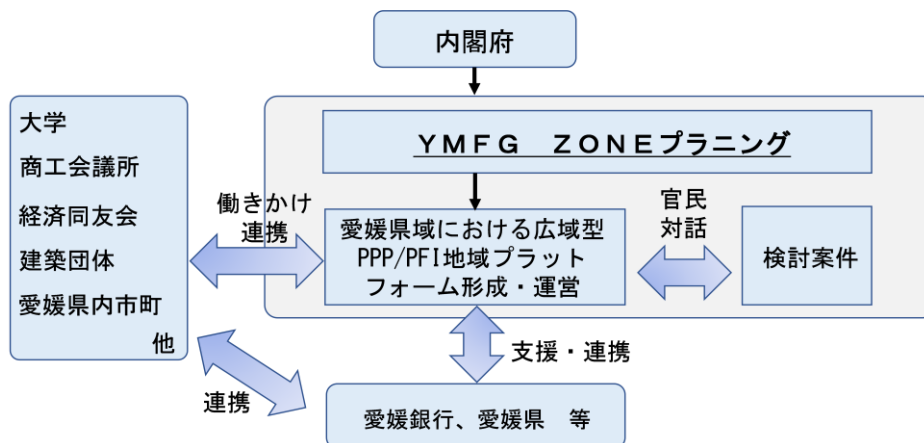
内閣府

大学
商工会議所
経済同友会
建築団体
愛媛県内市町
他

YMFG ZONEプラニング

働きかけ
連携

愛媛県域における広域型
PPP/PFI地域プラット
フォーム形成・運営

官民
対話

検討案件

支援・連携

連携

愛媛銀行、愛媛県 等